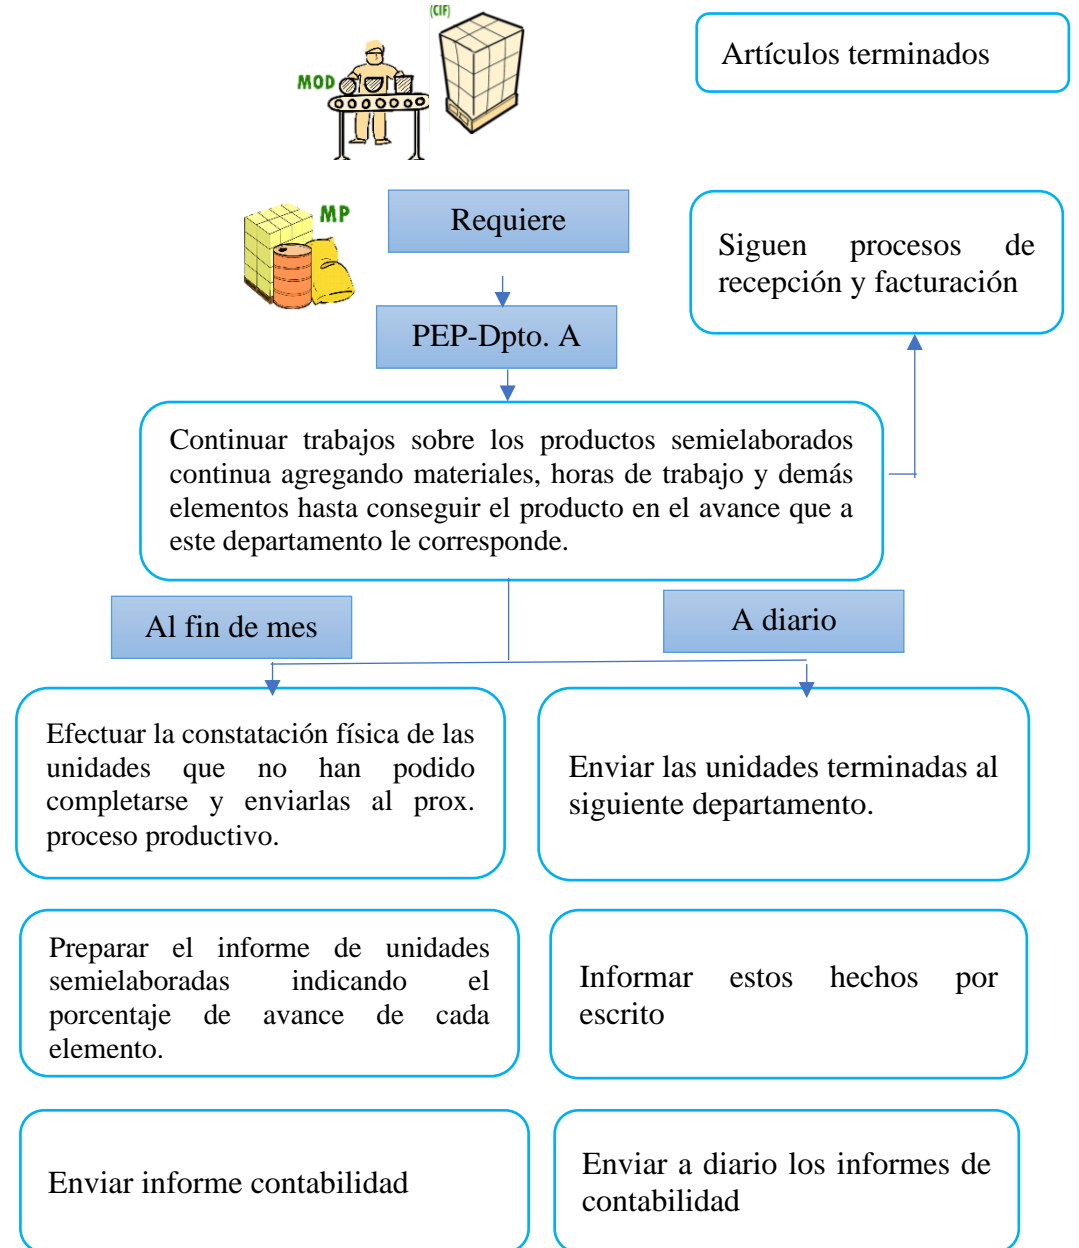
(CIF)

MOD

Artículos terminados

MP

Requiere

Siguen procesos de recepción y facturación

PEP-Dpto. A

Continuar trabajos sobre los productos semielaborados continua agregando materiales, horas de trabajo y demás elementos hasta conseguir el producto en el avance que a este departamento le corresponde.

Al fin de mes

A diario

Efectuar la constatación física de las unidades que no han podido completarse y enviarlas al prox. proceso productivo.

Enviar las unidades terminadas al siguiente departamento.

Preparar el informe de unidades semielaboradas indicando el porcentaje de avance de cada elemento.

Informar estos hechos por escrito

Enviar informe contabilidad

Enviar a diario los informes de contabilidad